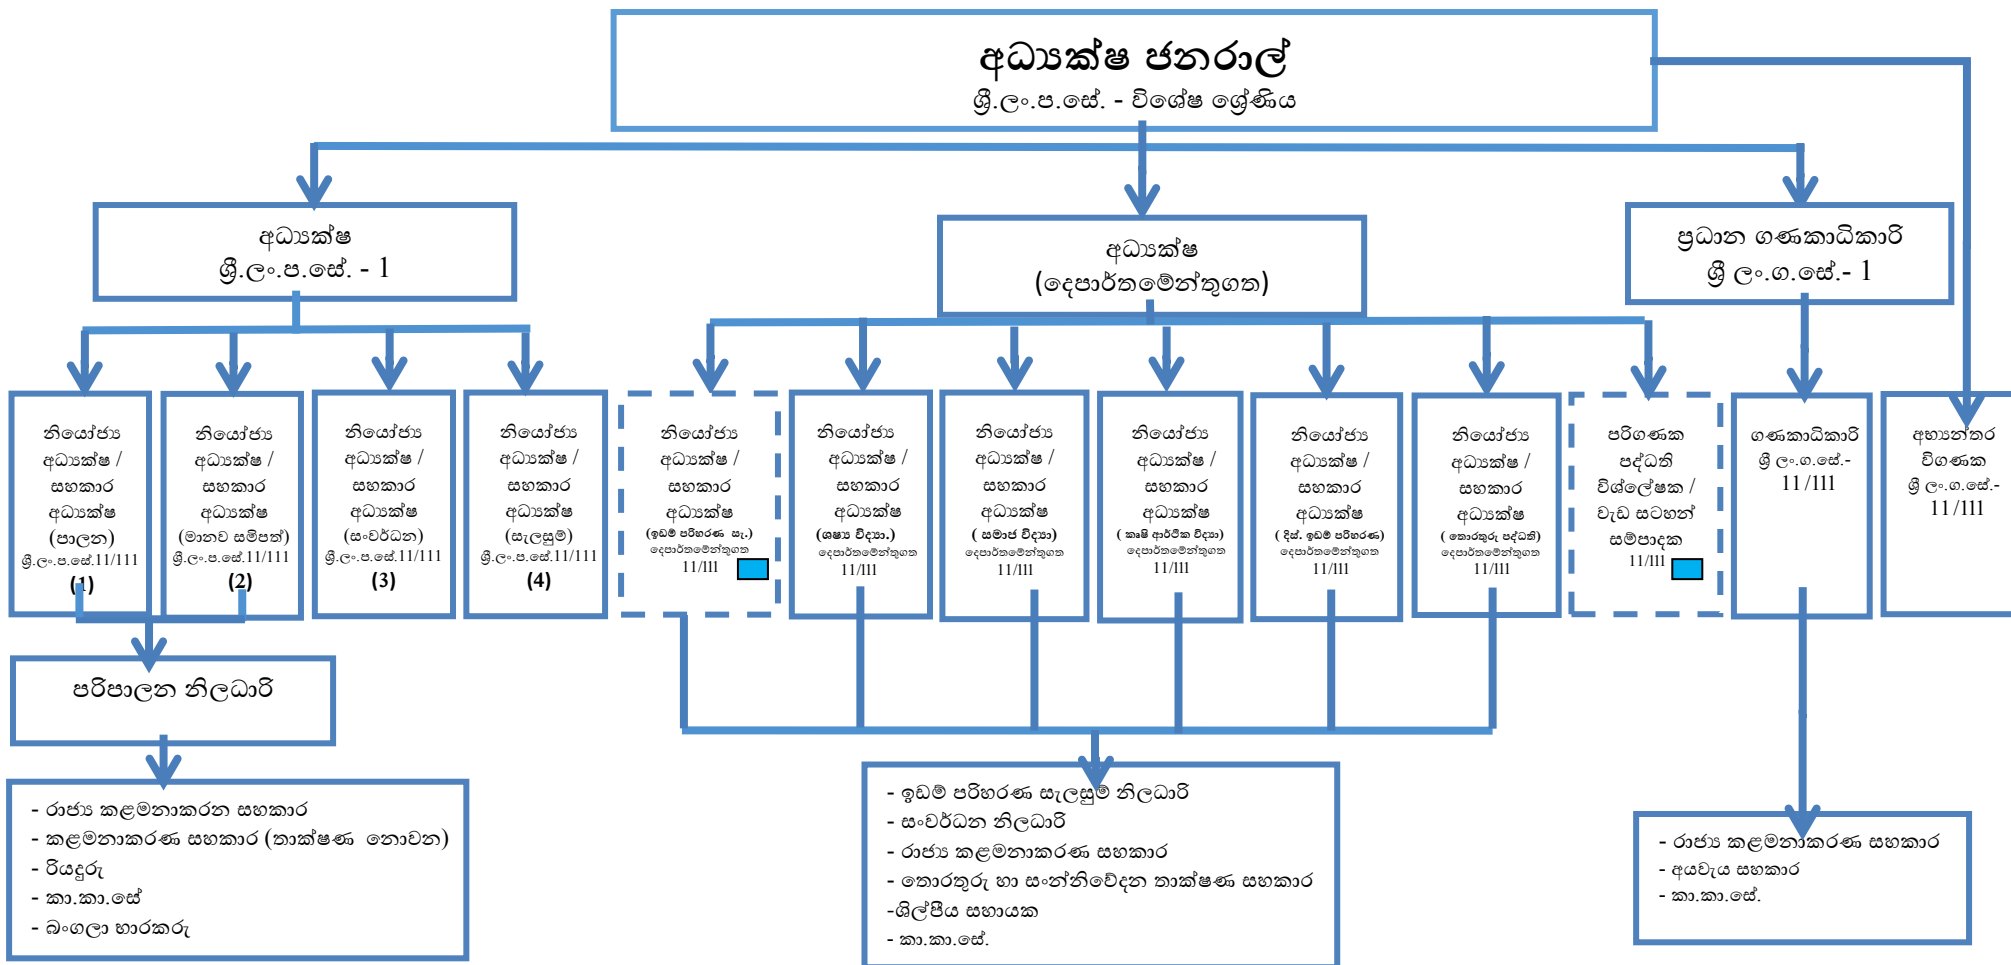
අධ්‍යක්ෂ ජනරාල්
ශ්‍රී.ලං.ප.සේ. - විශේෂ ශ්‍රේණිය

අධ්‍යක්ෂ
ශ්‍රී.ලං.ප.සේ. - 1

අධ්‍යක්ෂ
(දෙපාර්තමේන්තුගත)

ප්‍රධාන ගණකාධිකාරි
ශ්‍රී ලං.ග.සේ.- 1

නියෝජ්‍ය අධ්‍යක්ෂ / සහකාර අධ්‍යක්ෂ (පාලන) ශ්‍රී.ලං.ප.සේ.11/111 (1)

නියෝජ්‍ය අධ්‍යක්ෂ / සහකාර අධ්‍යක්ෂ (මානව සම්පත්) ශ්‍රී.ලං.ප.සේ.11/111 (2)

නියෝජ්‍ය අධ්‍යක්ෂ / සහකාර අධ්‍යක්ෂ (සංවර්ධන) ශ්‍රී.ලං.ප.සේ.11/111 (3)

නියෝජ්‍ය අධ්‍යක්ෂ / සහකාර අධ්‍යක්ෂ (සැලසුම්) ශ්‍රී.ලං.ප.සේ.11/111 (4)

නියෝජ්‍ය අධ්‍යක්ෂ / සහකාර අධ්‍යක්ෂ (ඉඩම් පරිහරණ සැ.) දෙපාර්තමේන්තුගත 11/111

නියෝජ්‍ය අධ්‍යක්ෂ / සහකාර අධ්‍යක්ෂ (ශෂ්‍ය විද්‍යා.) දෙපාර්තමේන්තුගත 11/111

නියෝජ්‍ය අධ්‍යක්ෂ / සහකාර අධ්‍යක්ෂ ( සමාජ විද්‍යා) දෙපාර්තමේන්තුගත 11/111

නියෝජ්‍ය අධ්‍යක්ෂ / සහකාර අධ්‍යක්ෂ ( කෘෂි ආර්ථික විද්‍යා) දෙපාර්තමේන්තුගත 11/111

නියෝජ්‍ය අධ්‍යක්ෂ / සහකාර අධ්‍යක්ෂ ( දිස්. ඉඩම් පරිහරණ) දෙපාර්තමේන්තුගත 11/111

නියෝජ්‍ය අධ්‍යක්ෂ / සහකාර අධ්‍යක්ෂ ( තොරතුරු පද්ධති) දෙපාර්තමේන්තුගත 11/111

පරිගණක පද්ධති විශ්ලේෂක / වැඩ සටහන් සම්පාදක 11/111

ගණකාධිකාරි ශ්‍රී ලං.ග.සේ.- 11 /111

අභ්‍යන්තර විගණක ශ්‍රී ලං.ග.සේ.- 11 /111

පරිපාලන නිලධාරි

- රාජ්‍ය කළමනාකරන සහකාර
- කළමනාකරණ සහකාර (තාක්ෂණ නොවන)
- රියදුරු
- කා.කා.සේ
- බංගලා භාරකරු

- ඉඩම් පරිහරණ සැලසුම් නිලධාරි
- සංවර්ධන නිලධාරි
- රාජ්‍ය කළමනාකරණ සහකාර
- තොරතුරු හා සංන්නිවේදන තාක්ෂණ සහකාර
-ශිල්පීය සහායක
- කා.කා.සේ.

- රාජ්‍ය කළමනාකරණ සහකාර
- අයවැය සහකාර
- කා.කා.සේ.